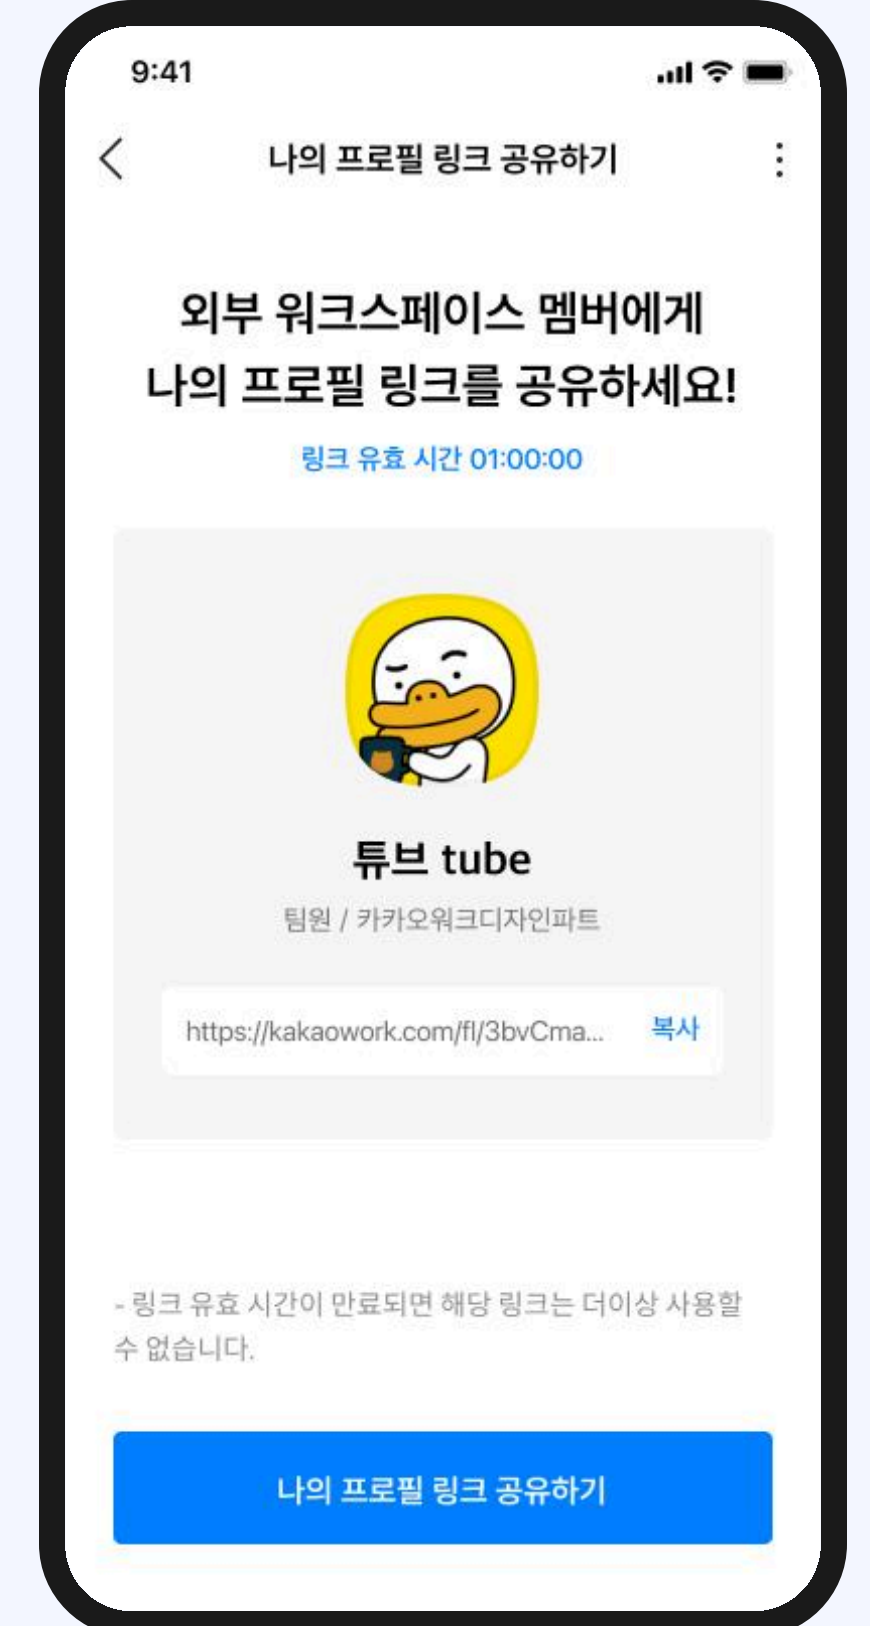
9:41

나의 프로필 링크 공유하기

외부 워크스페이스 멤버에게
나의 프로필 링크를 공유하세요!

링크 유효 시간 01:00:00

튜브 tube

팀원 / 카카오워크디자인파트

https://kakaowork.com/fl/3bvCma...

복사

- 링크 유효 시간이 만료되면 해당 링크는 더이상 사용할 수 없습니다.

나의 프로필 링크 공유하기